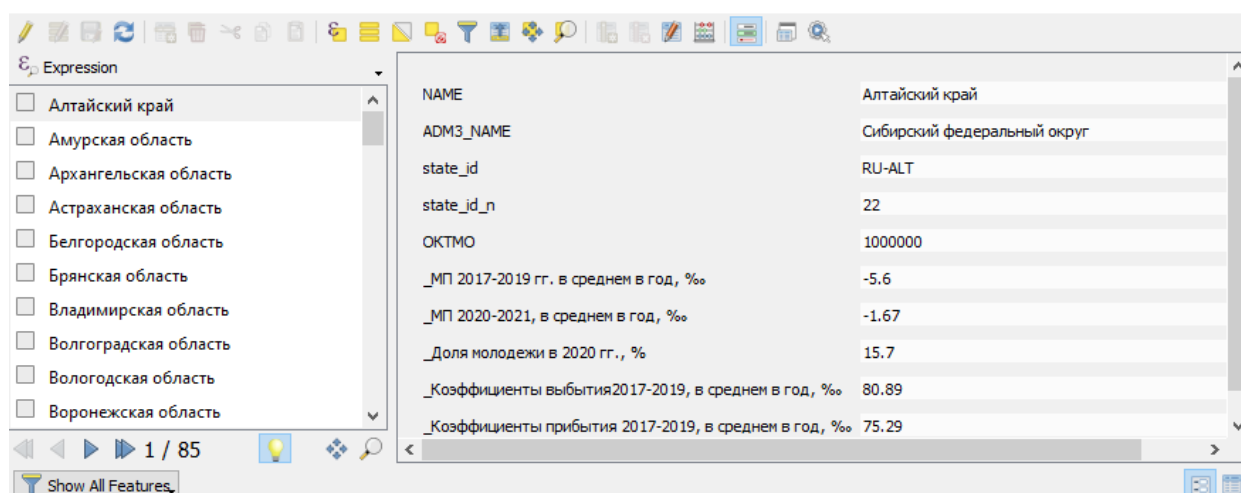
Expression

Алтайский край
Амурская область
Архангельская область
Астраханская область
Белгородская область
Брянская область
Владимирская область
Волгоградская область
Вологодская область
Воронежская область

1 / 85

Show All Features

| | |
|---|---|
| NAME | Алтайский край |
| ADM3_NAME | Сибирский федеральный округ |
| state_id | RU-ALT |
| state_id_n | 22 |
| OKTMO | 1000000 |
| _МП 2017-2019 гг. в среднем в год, ‰ | -5.6 |
| _МП 2020-2021, в среднем в год, ‰ | -1.67 |
| _Доля молодежи в 2020 гг., % | 15.7 |
| _Коэффициенты выбытия2017-2019, в среднем в год, ‰ | 80.89 |
| _Коэффициенты прибытия 2017-2019, в среднем в год, ‰ | 75.29 |